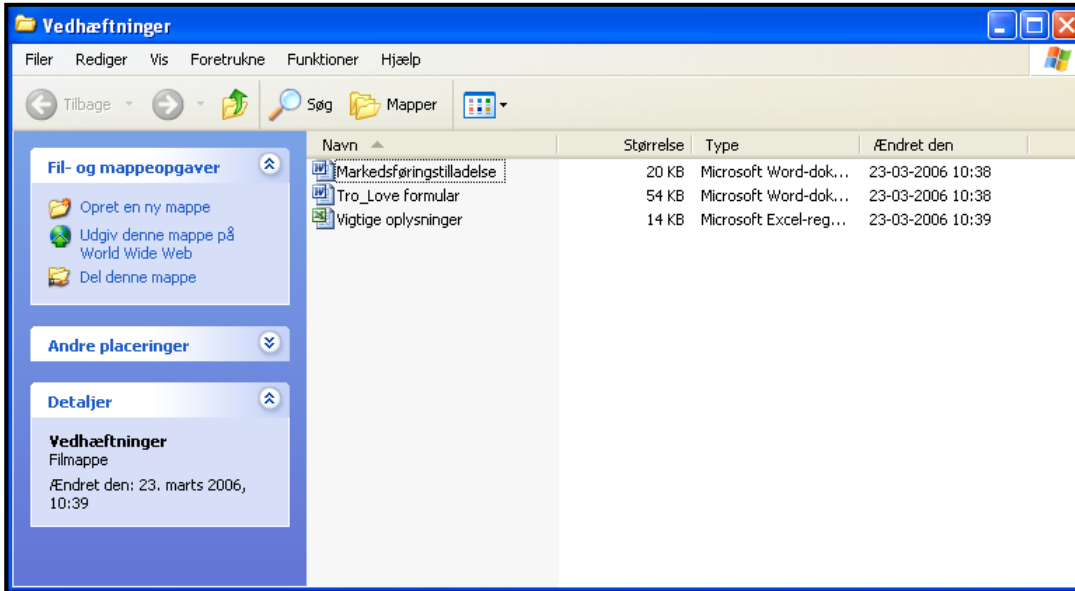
Vedhæftninger

Filer Rediger Vis Foretrukne Funktioner Hjælp

Tilbage Søg Mapper

Fil- og mappeopgaver

Opret en ny mappe
Udgiv denne mappe på World Wide Web
Del denne mappe

Andre placeringer

Detaljer

Vedhæftninger
Filmappe
Ændret den: 23. marts 2006, 10:39

| Navn | Størrelse | Type | Ændret den |
|---|---|---|---|
| Markedsføringstilladelse | 20 KB | Microsoft Word-dok... | 23-03-2006 10:38 |
| Tro_Love formular | 54 KB | Microsoft Word-dok... | 23-03-2006 10:38 |
| Vigtige oplysninger | 14 KB | Microsoft Excel-reg... | 23-03-2006 10:39 |